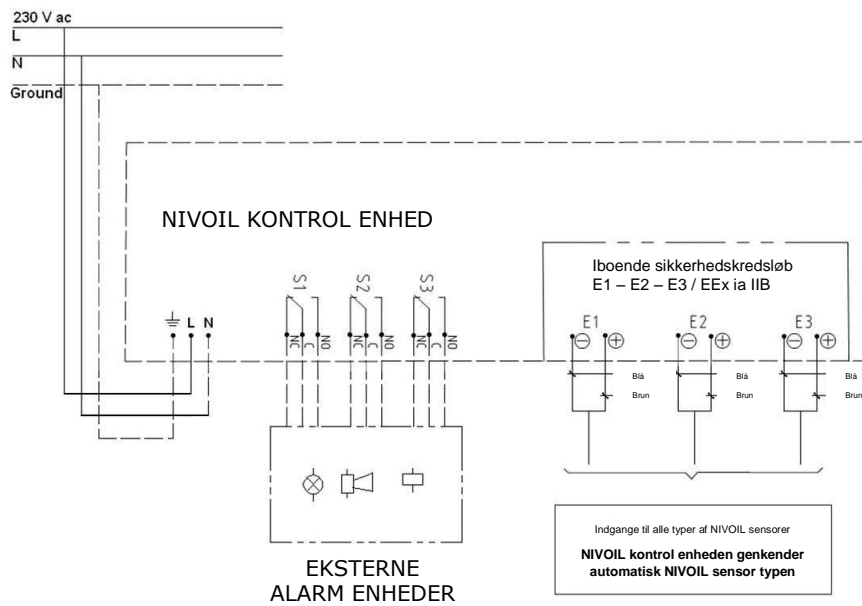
230 V ac
L
N
Ground

NIVOIL KONTROL ENHED

L N

S1
NC C NO
S2
NC C NO
S3
NC C NO

Iboende sikkerhedskredsløb
E1 – E2 – E3 / EEx ia IIB

E1
E2
E3

Blà
Brun
Blà
Brun
Blà
Brun

EKSTERNE
ALARM ENHEDER

Indgange til alle typer af NIVOIL sensorer

NIVOIL kontrol enheden genkender automatisk NIVOIL sensor typen